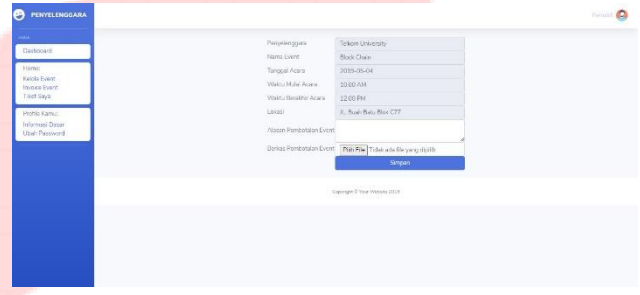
PENYELENGGARA

Pengguna

MENU

Dashboard

Home
Kelola Event
Invoice Event
Tiket Saya

Profile Kamu
Informasi Dasar
Ubah Password

Penyelenggara | Telkom University
Nama Event | Block Chain
Tanggal Acara | 2019-05-04
Waktu Mulai Acara | 10:00 AM
Waktu Berakhir Acara | 12:00 PM
Lokasi | Jl. Buah Batu Blok C77
Alasan Pembatalan Event |
Berkas Pembatalan Event | Pilih File Tidak ada file yang dipilih

Simpan

Copyright © Your Website 2019